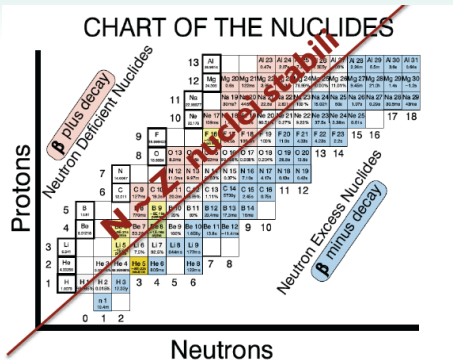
CHART OF THE NUCLIDES

N = Z Nucleosynthesis

Protons

Neutrons

β plus decay

Neutron Deficient Nuclides

Neutron Excess Nuclides

β minus decay

13 Al

12 Mg

11 Na

10 Ne

9 F

8 O

7 N

6 C

5 B

4 Be

3 Li

2 He

1 H

Al 23 Al 24 Al 25 Al 26 Al 27 Al 28 Al 29 Al 30 Al 31

Mg 20 Mg 21 Mg 22 Mg 23 Mg 24 Mg 25 Mg 26 Mg 27 Mg 28 Mg 29 Mg 30

Ne 17 Ne 18 Ne 19 Ne 20 Ne 21 Ne 22 Ne 23 Ne 24 Ne 25

F 17 F 18 F 19 F 20 F 21 F 22 F 23

O 13 O 14 O 15 O 16 O 17 O 18 O 19 O 20 O 21

N 12 N 13 N 14 N 15 N 16 N 17 N 18

C 10 C 11 C 12 C 13 C 14 C 15 C 16

B 8 B 9 B 10 B 11 B 12 B 13 B 14

Be 7 Be 8 Be 9 Be 10 Be 11 Be 12

Li 6 Li 7 Li 8 Li 9

He 3 He 4 He 5 He 6

H 1 H 2 H 3

n 1

0 1 2 3 4 5 6 7 8 9 10 11 12 13 14 15 16 17 18